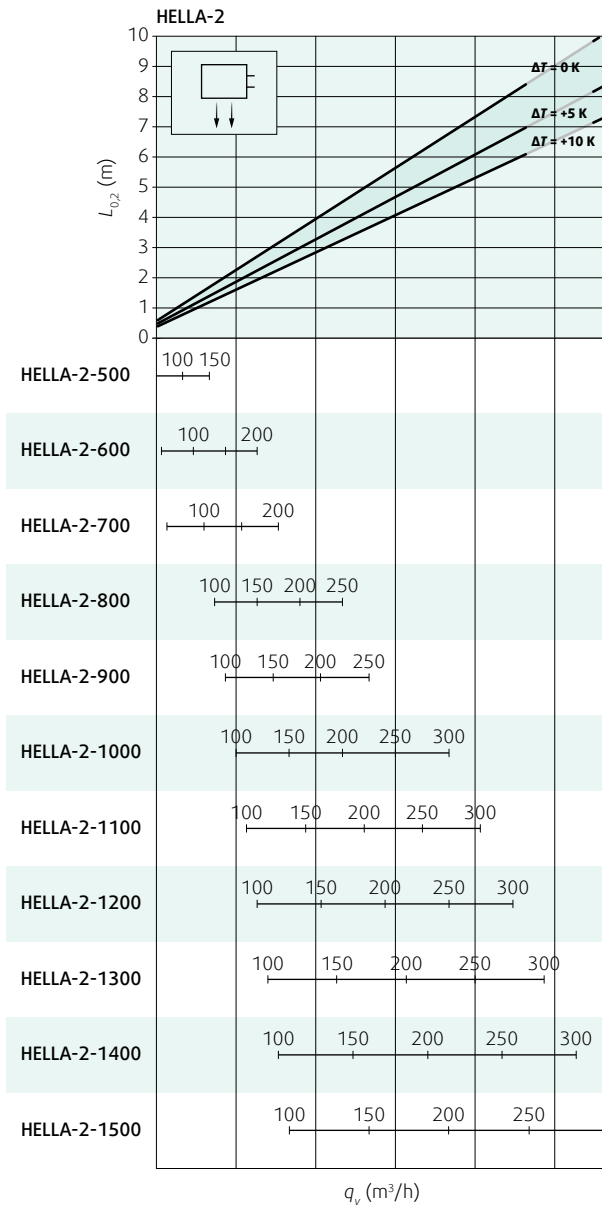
HELLA-2

10
9
8
7
6
5
4
3
2
1
0

$L_{0,2}$ (m)

ΔT = 0 K
ΔT = +5 K
ΔT = +10 K

HELLA-2-500 100 150
HELLA-2-600 100 200
HELLA-2-700 100 200
HELLA-2-800 100 150 200 250
HELLA-2-900 100 150 200 250
HELLA-2-1000 100 150 200 250 300
HELLA-2-1100 100 150 200 250 300
HELLA-2-1200 100 150 200 250 300
HELLA-2-1300 100 150 200 250 300
HELLA-2-1400 100 150 200 250 300
HELLA-2-1500 100 150 200 250

$q_v$ (m³/h)